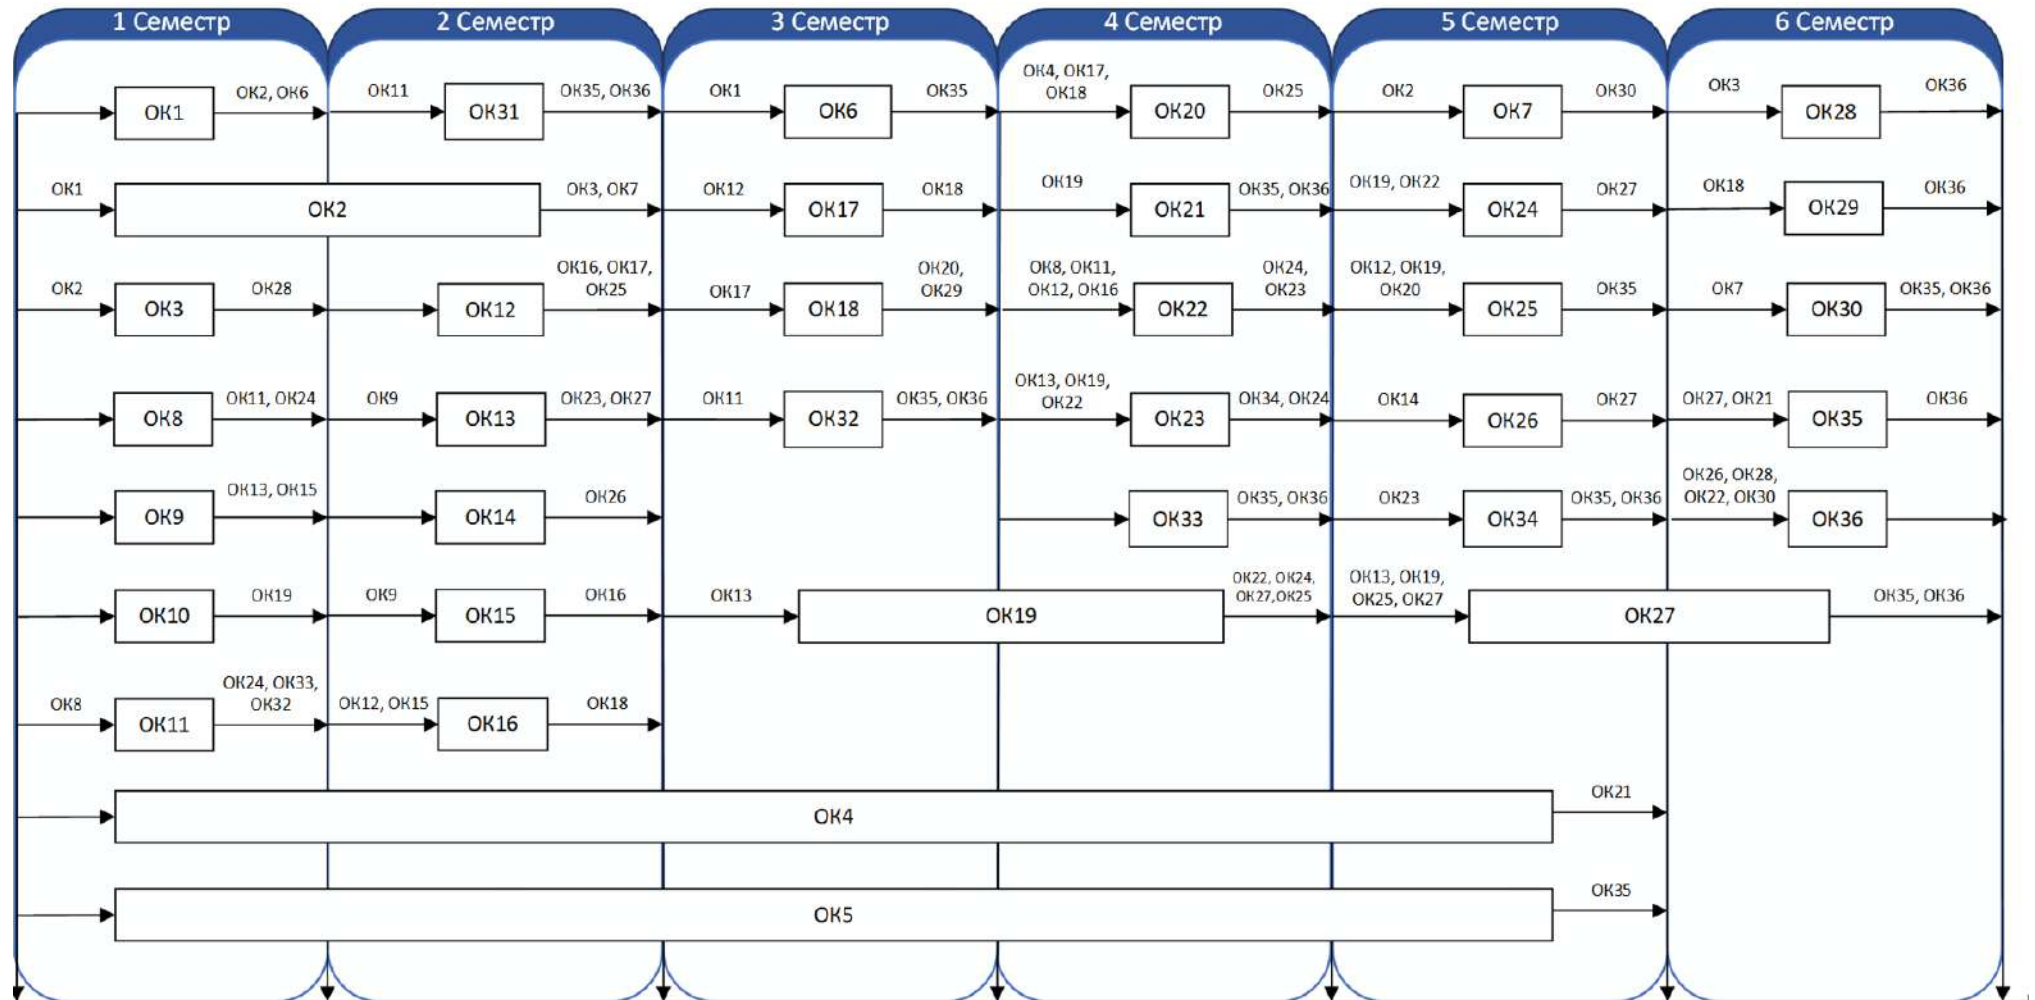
1 Семестр

2 Семестр

3 Семестр

4 Семестр

5 Семестр

6 Семестр

ОК1 ОК2, ОК6 ОК11 ОК31 ОК35, ОК36 ОК1 ОК6 ОК35 ОК4, ОК17, ОК18 ОК20 ОК25 ОК2 ОК7 ОК30 ОК3 ОК28 ОК36

ОК1 ОК2 ОК3, ОК7 ОК12 ОК17 ОК18 ОК19 ОК21 ОК35, ОК36 ОК19, ОК22 ОК24 ОК27 ОК18 ОК29 ОК36

ОК2 ОК3 ОК28 ОК12 ОК16, ОК17, ОК25 ОК17 ОК18 ОК20, ОК29 ОК8, ОК11, ОК12, ОК16 ОК22 ОК24, ОК23 ОК12, ОК19, ОК20 ОК25 ОК35 ОК7 ОК30 ОК35, ОК36

ОК8 ОК11, ОК24 ОК9 ОК13 ОК23, ОК27 ОК11 ОК32 ОК35, ОК36 ОК13, ОК19, ОК22 ОК23 ОК34, ОК24 ОК14 ОК26 ОК27 ОК27, ОК21 ОК35 ОК36

ОК9 ОК13, ОК15 ОК14 ОК26 ОК33 ОК35, ОК36 ОК23 ОК34 ОК35, ОК36 ОК26, ОК28, ОК22, ОК30 ОК36

ОК10 ОК19 ОК9 ОК15 ОК16 ОК13 ОК19 ОК22, ОК24, ОК27, ОК25 ОК13, ОК19, ОК25, ОК27 ОК27 ОК35, ОК36

ОК8 ОК11 ОК24, ОК33, ОК32 ОК12, ОК15 ОК16 ОК18

ОК4 ОК21

ОК5 ОК35